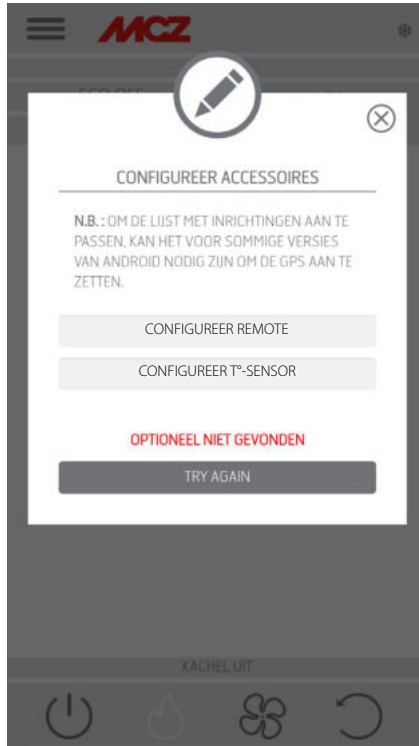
MCZ

ECO OFF

CONFIGUREER ACCESSOIRES

N.B. : OM DE LIJST MET INRICHTINGEN AAN TE PASSEN, KAN HET VOOR SOMMIGE VERSIES VAN ANDROID NODIG ZIJN OM DE GPS AAN TE ZETTEN.

CONFIGUREER REMOTE

CONFIGUREER T°-SENSOR

OPTIONEEL NIET GEVONDEN

TRY AGAIN

KACHEL UIT